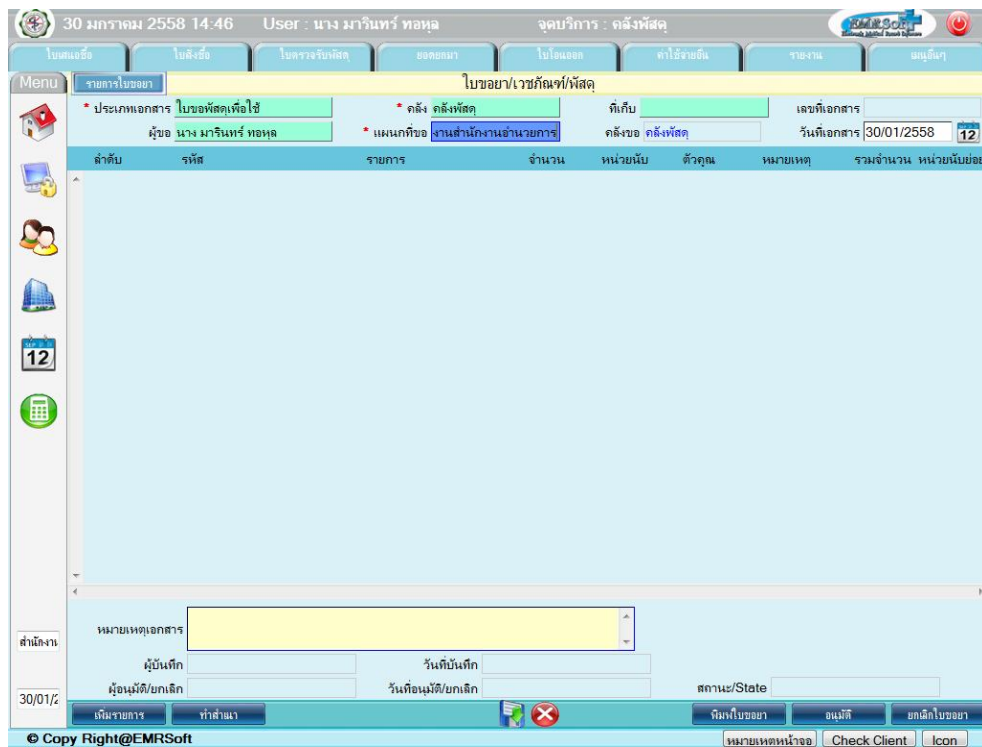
30 มกราคม 2558 14:46 User : นาง มารินทร์ ทอหุล จุดบริการ : คลังพัสดุ

EMRSoft

ใบเสนอซื้อ | ใบสั่งซื้อ | ใบตรวจรับพัสดุ | ขอเบิกยา | ใบโอนออก | ค่าใช้จ่ายอื่น | รายงาน | เมนูอื่นๆ

Menu

รายการใบขอยา

ใบขอยา/เวชภัณฑ์/พัสดุ

* ประเภทเอกสาร ใบขอพัสดุเพื่อใช้
* คลัง คลังพัสดุ
ที่เก็บ
เลขที่เอกสาร
ผู้ขอ นาง มารินทร์ ทอหุล
* แผนกที่ขอ งานสำนักงานอำนวยการ
คลังขอ คลังพัสดุ
วันที่เอกสาร 30/01/2558

12

| ลำดับ | รหัส | รายการ | จำนวน | หน่วยนับ | ตัวคูณ | หมายเหตุ | รวมจำนวน | หน่วยนับย่อย |
|---|---|---|---|---|---|---|---|---|

12

สำนักงาน

30/01/2

หมายเหตุเอกสาร
ผู้บันทึก
วันที่บันทึก
ผู้อนุมัติ/ยกเลิก
วันที่อนุมัติ/ยกเลิก
สถานะ/State

เพิ่มรายการ | ทำสำเนา | พิมพ์ใบขอยา | อนุมัติ | ยกเลิกใบขอยา

© Copy Right@EMRSoft

หมายเหตุหน้าจอ | Check Client | Icon